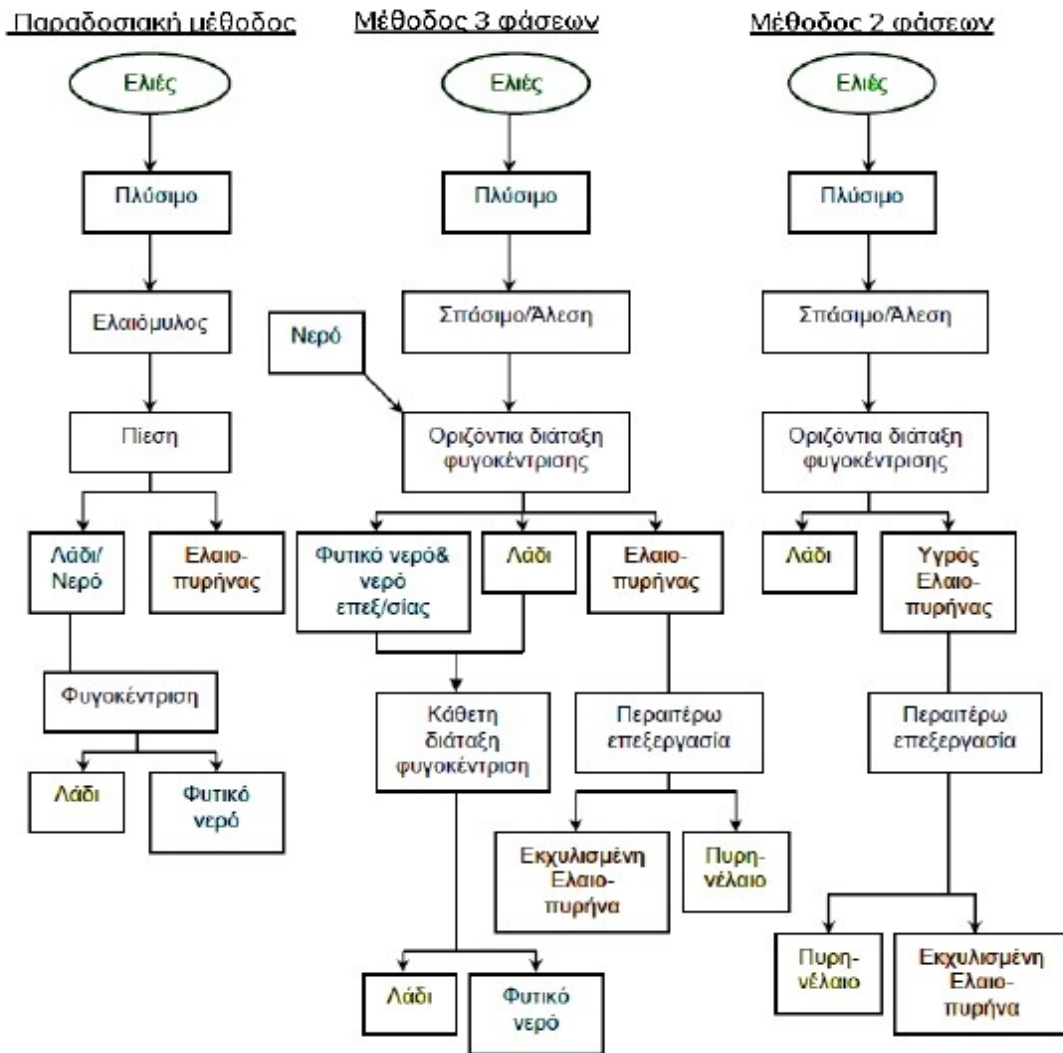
Παραδοσιακή μέθοδος

Ελιές

Πλύσιμο

Ελαιόμυλος

Πίεση

Λάδι/ Νερό

Ελαιοπυρήνας

Φυγοκέντριση

Λάδι

Φυτικό νερό

Μέθοδος 3 φάσεων

Ελιές

Πλύσιμο

Σπάσιμο/Άλεση

Νερό

Οριζόντια διάταξη φυγοκέντρισης

Φυτικό νερό& νερό επεξ/σίας

Λάδι

Ελαιοπυρήνας

Κάθετη διάταξη φυγοκέντριση

Περαιτέρω επεξεργασία

Εκχυλισμένη Ελαιοπυρήνα

Πυρηνέλαιο

Λάδι

Φυτικό νερό

Μέθοδος 2 φάσεων

Ελιές

Πλύσιμο

Σπάσιμο/Άλεση

Οριζόντια διάταξη φυγοκέντρισης

Λάδι

Υγρός Ελαιοπυρήνας

Περαιτέρω επεξεργασία

Πυρηνέλαιο

Εκχυλισμένη Ελαιοπυρήνα